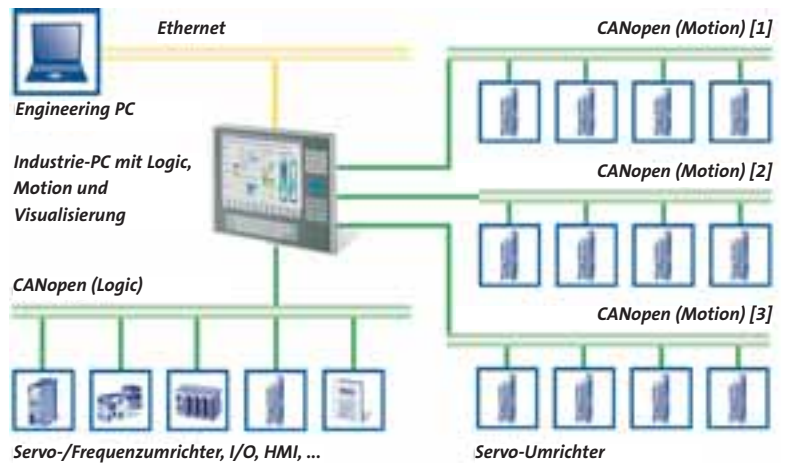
Ethernet

CANopen (Motion) [1]

Engineering PC

Industrie-PC mit Logic, Motion und Visualisierung

CANopen (Motion) [2]

CANopen (Logic)

CANopen (Motion) [3]

Servo-/Frequenzumrichter, I/O, HMI, ...

Servo-Umrichter